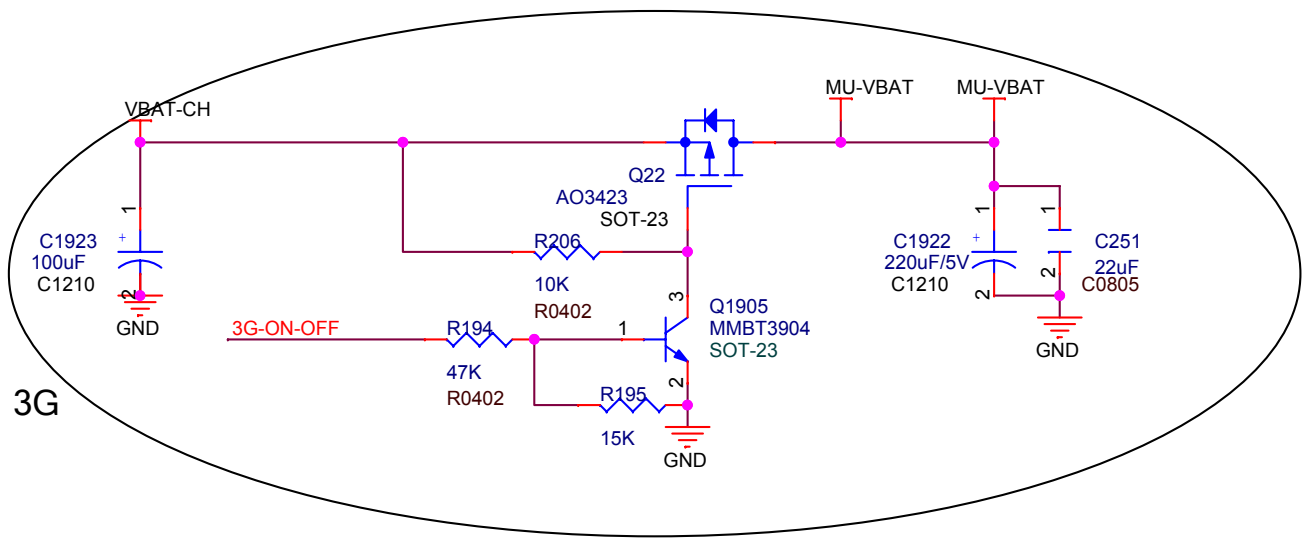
VBAT-CH

MU-VBAT

MU-VBAT

Q22

AO3423

SOT-23

C1923

100uF

C1210

1

2

GND

R206

10K

R0402

3

Q1905

MMBT3904

SOT-23

3G-ON-OFF

R194

47K

R0402

1

2

R195

15K

GND

C1922

220uF/5V

C1210

1

2

1

2

C251

22uF

C0805

GND

3G